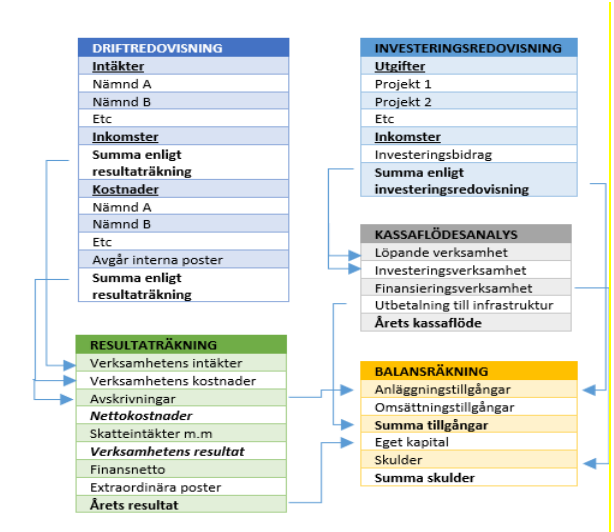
DRIFTREDOVISNING
Intäkter
Nämnd A
Nämnd B
Etc
Inkomster
Summa enligt resultaträkning
Kostnader
Nämnd A
Nämnd B
Etc
Avgår interna poster
Summa enligt resultaträkning

INVESTERINGSREDOVISNING
Utgifter
Projekt 1
Projekt 2
Etc
Inkomster
Investeringsbidrag
Summa enligt investeringsredovisning

KASSAFLÖDESANALYS
Löpande verksamhet
Investeringsverksamhet
Finansieringsverksamhet
Utbetalning till infrastruktur
Årets kassaflöde

RESULTATRÄKNING
Verksamhetens intäkter
Verksamhetens kostnader
Avskrivningar
Nettokostnader
Skatteintäkter m.m
Verksamhetens resultat
Finansnetto
Extraordinära poster
Årets resultat

BALANSRÄKNING
Anläggningstillgångar
Omsättningstillgångar
Summa tillgångar
Eget kapital
Skulder
Summa skulder